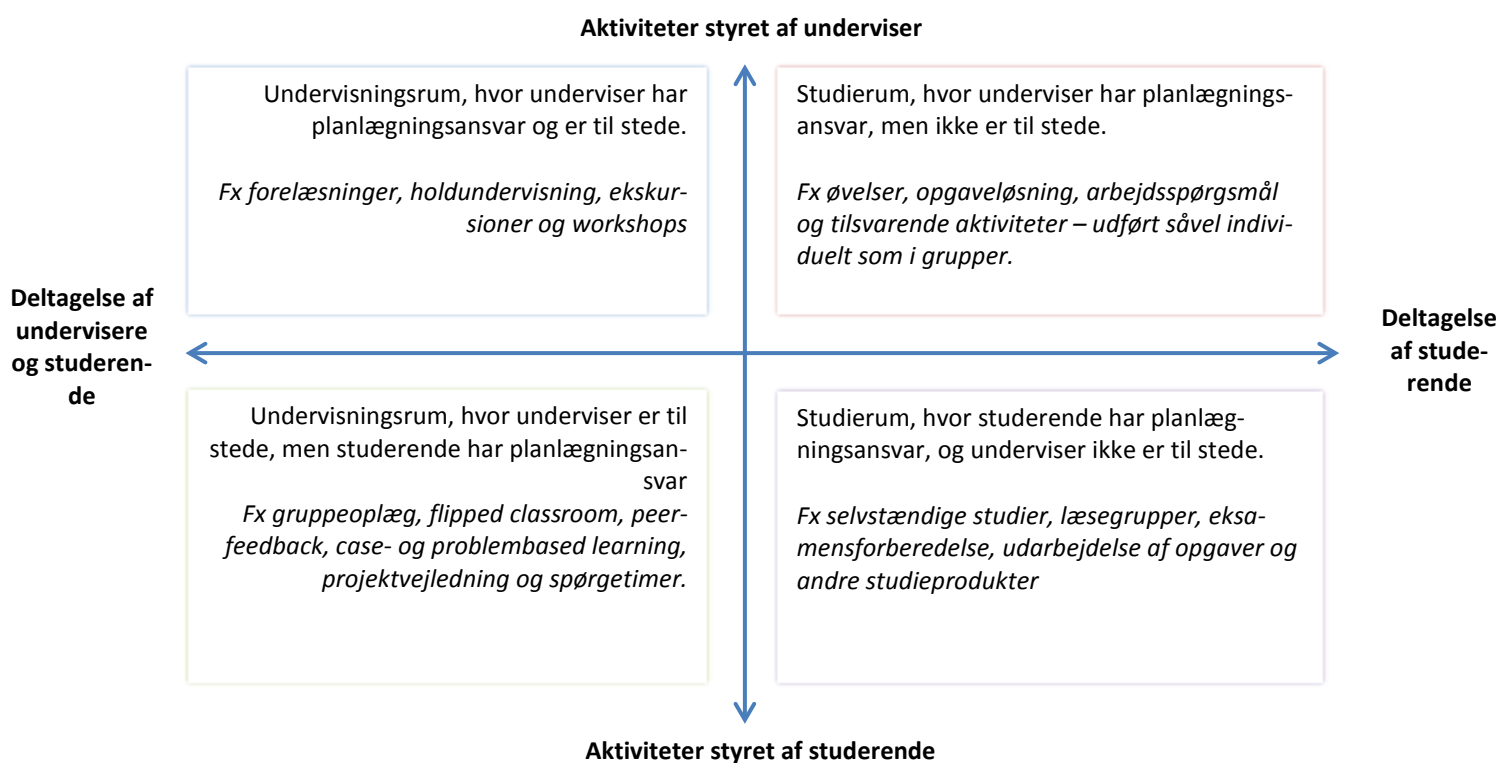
Aktiviteter styret af underviser

Undervisningsrum, hvor underviser har planlægningsansvar og er til stede.

*Fx forelæsninger, holdundervisning, ekskursioner og workshops*

Studierum, hvor underviser har planlægningsansvar, men ikke er til stede.

*Fx øvelser, opgaveløsning, arbejdsspørgsmål og tilsvarende aktiviteter – udført såvel individuelt som i grupper.*

Deltagelse af undervisere og studerende

Deltagelse af studerende

Undervisningsrum, hvor underviser er til stede, men studerende har planlægningsansvar

*Fx gruppeoplæg, flipped classroom, peerfeedback, case- og problembased learning, projektvejledning og spørgetimer.*

Studierum, hvor studerende har planlægningsansvar, og underviser ikke er til stede.

*Fx selvstændige studier, læsegrupper, eksamensforberedelse, udarbejdelse af opgaver og andre studieprodukter*

Aktiviteter styret af studerende